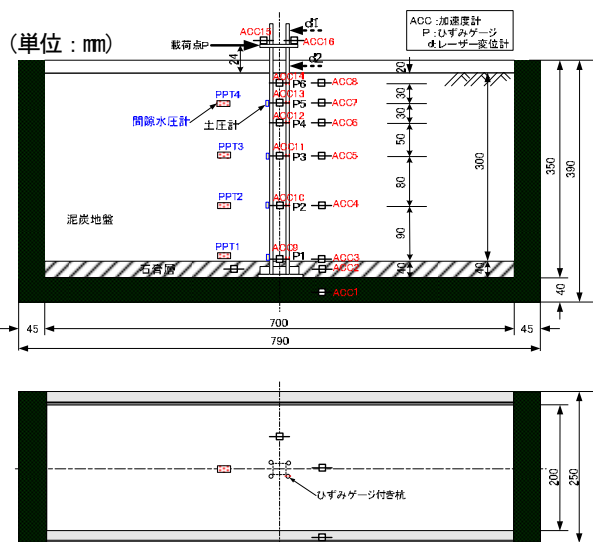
（単位：㎜）

ACC :加速度計
P :ひずみゲージ
d :レーザー変位計

載荷点P
ACC15
ACC16
d1
d2
24
ACC14
P6
ACC8
ACC13
P5
ACC7
ACC12
P4
ACC6
ACC11
P3
ACC5
ACC10
P2
ACC4
ACC9
P1
ACC3
ACC2
ACC1
PPT4
PPT3
PPT2
PPT1
間隙水圧計
土圧計
泥炭地盤
石膏層
20
30
30
50
80
90
40
300
40
350
390
40
45
700
45
790

ひずみゲージ付き杭
200
250